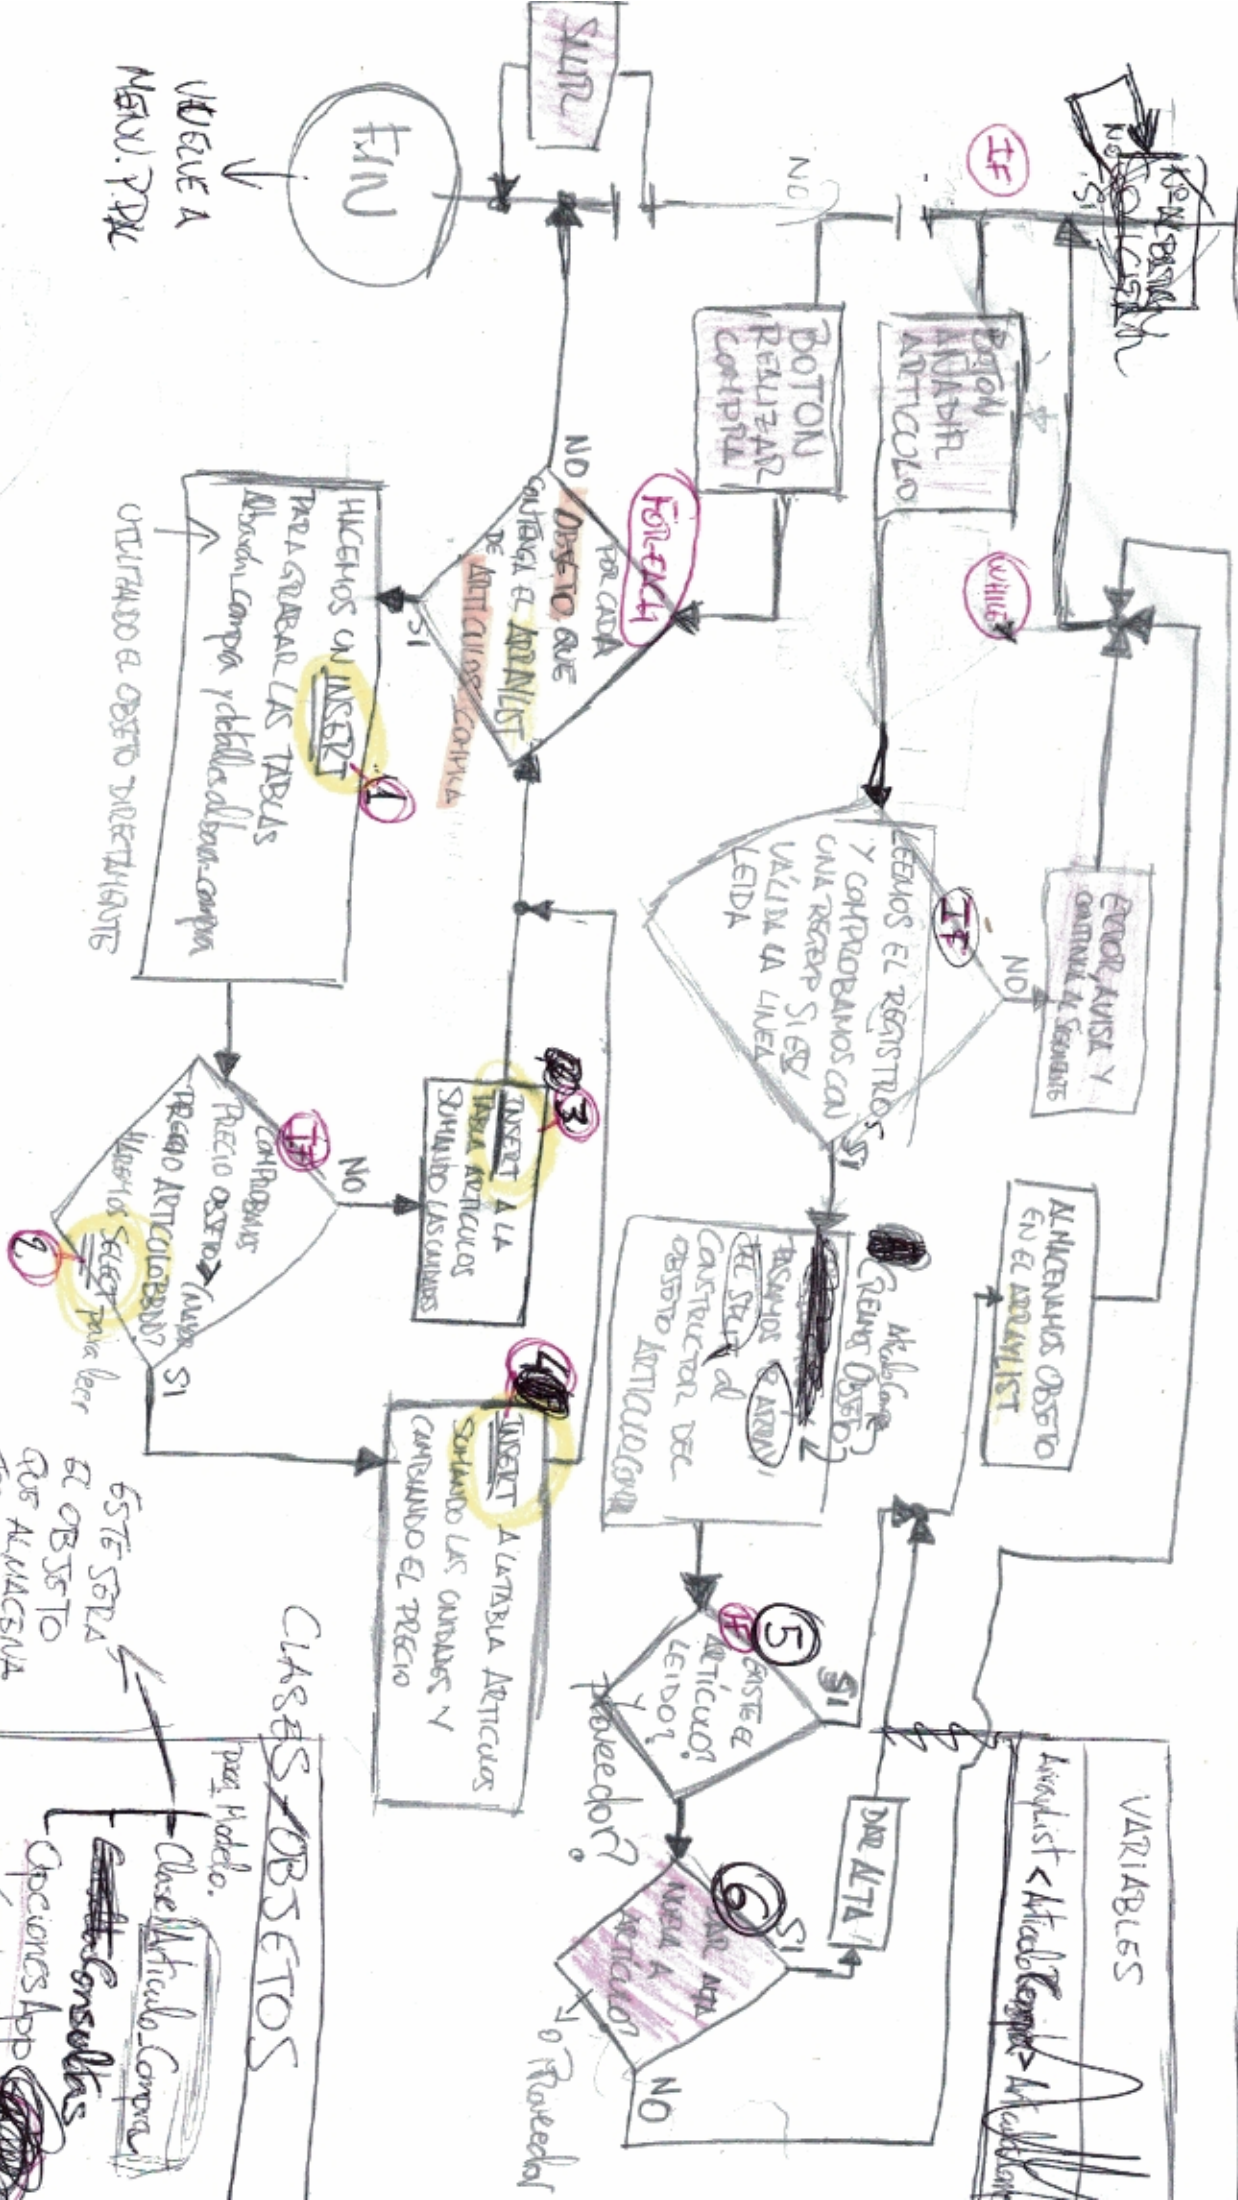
SALIR

FIN

VUELVE A MENU P.PAL

NO

SI

IF

BOTON AÑADIR ARTICULO

BOTON REALIZAR COMPRA

WHILE

FOR-EACH

POR CADA OBJETO QUE CONTENGA EL ARRAYLIST DE ARTICULOS COMPRA

NO

SI

HACEMOS UN INSERT PARA GRABAR LAS TABLAS Albaran_Compra y detalle_albaran_compra UTILIZANDO EL OBJETO DIRECTAMENTE

1

LEEMOS EL REGISTRO Y COMPROBAMOS CON UNA REGEXP SI ES VÁLIDA LA LINEA LEIDA

IF

NO

ERROR, AVISO Y CONTINUO AL SIGUIENTE

SI

COMPROBAMOS PRECIO OBJETO > CAMBIO PRECIO ARTICULO BBDD?

IF

SELECT para leer

2

NO

SI

INSERT A LA TABLA ARTICULOS SUMANDO LAS CANTIDADES

3

INSERT A LA TABLA ARTICULOS SUMANDO LAS CANTIDADES Y CAMBIANDO EL PRECIO

4

ArticuloCompra CREAMOS OBJETO PASAMOS EL ARRAY DEL SPLIT al CONSTRUCTOR DEL OBJETO ARTICULOCOMPRA

ALMACENAMOS OBJETO EN EL ARRAYLIST

5

IF

EXISTE EL ARTICULO LEIDO? o Proveedor?

SI

DAR ALTA

6

DAR ALTA NUEVO ARTICULO o Proveedor

SI

NO

VARIABLES

ArrayList <ArticuloCompra> ArticuloCompra

CLASES / OBJETOS

para Modelo. Clase Articulo_Compra

Consultas

OpcionesApp

ESTE SERÁ EL OBJETO QUE ALMACENA